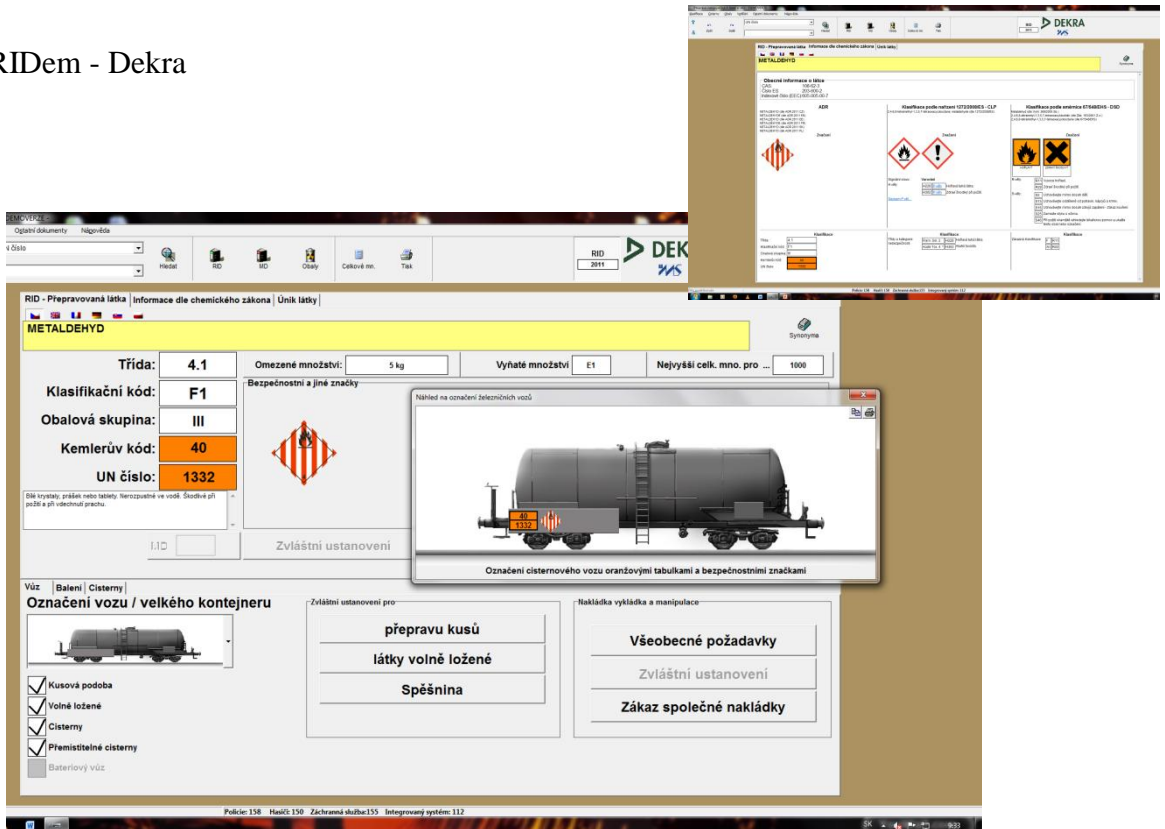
RIDem - Dekra

DEKRA

RID - Přepravovaná látka | Informace dle chemického zákona | Únik látky

METALDEHYD

Obecné informace o látce

ADR

Klasifikace podle nařízení 1272/2008/ES - CLP

Klasifikace podle směrnice 67/548/EHS - DSD

Klasifikace

MOVERZE

Oglatní dokumenty Nápověda

N číslo

Hledat RID MD Obaly Celkové mn. Tisk

RID 2011

DEK

RID - Přepravovaná látka | Informace dle chemického zákona | Únik látky

METALDEHYD

Synonyma

Třída: 4.1

Omezené množství: 5 kg

Vyňaté množství E1

Nejvyšší celk. mno. pro ... 1000

Klasifikační kód: F1

Bezpečnostní a jiné značky

Obalová skupina: III

Kemlerův kód: 40

UN číslo: 1332

Bílé krystaly, prášek nebo tablety. Nerozpustné ve vodě. Škodlivé při požití a při vdechnutí prachu.

LID

Zvláštní ustanovení

Náhled na označení železničních vozů

40
1332

Označení cisternového vozu oranžovými tabulkami a bezpečnostními značkami

Vůz | Balení | Cisterny

Označení vozu / velkého kontejneru

Zvláštní ustanovení pro

přepravu kusů

látky volně ložené

Spěšnina

Nakládka vykládka a manipulace

Všeobecné požadavky

Zvláštní ustanovení

Zákaz společné nakládky

Kusová podoba

Volně ložené

Cisterny

Přemístitelné cisterny

Bateriový vůz

Policie: 158 Hasiči: 150 Záchranná služba:155 Integrovaný systém: 112